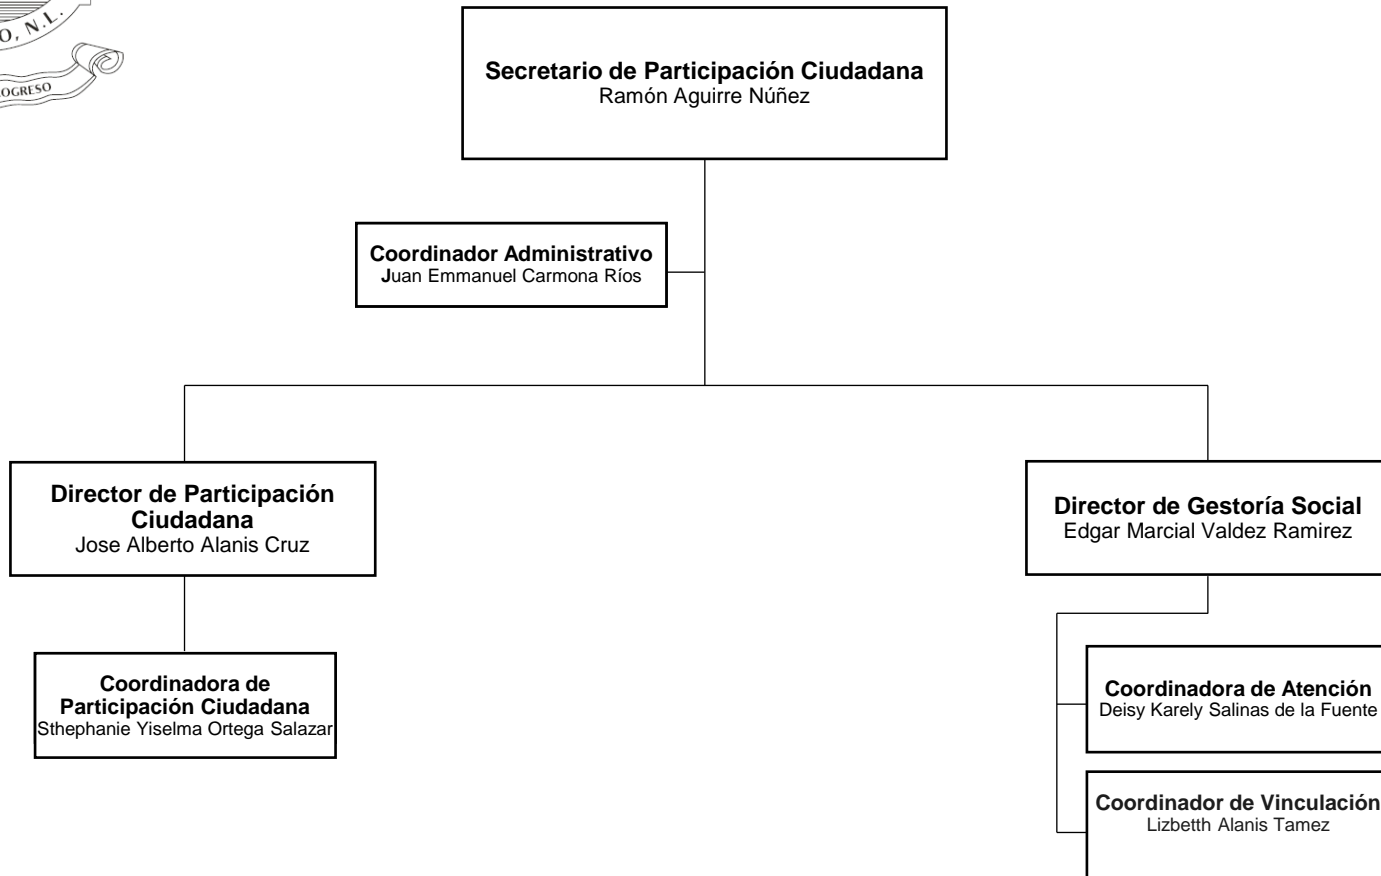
O, N.L.

OGRESO

**Secretario de Participación Ciudadana**
Ramón Aguirre Núñez

**Coordinador Administrativo**
Juan Emmanuel Carmona Ríos

**Director de Participación Ciudadana**
Jose Alberto Alanis Cruz

**Coordinadora de Participación Ciudadana**
Sthephanie Yiselma Ortega Salazar

**Director de Gestoría Social**
Edgar Marcial Valdez Ramirez

**Coordinadora de Atención**
Deisy Karely Salinas de la Fuente

**Coordinador de Vinculación**
Lizbetth Alanis Tamez